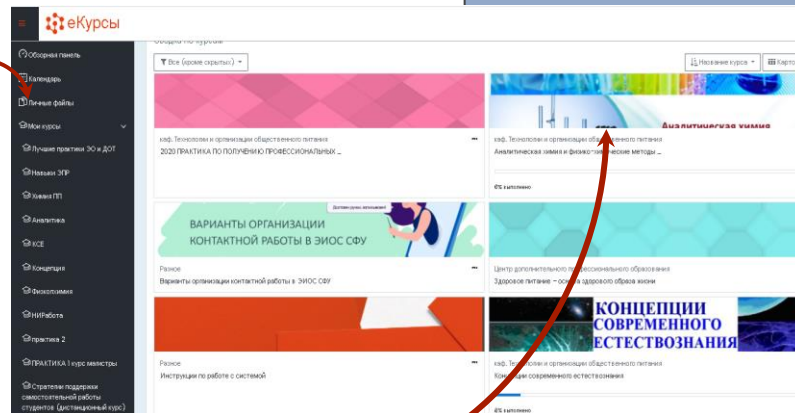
eКурсы

Обзорная панель
Календарь
Личные файлы
Мои курсы
Лучшие практики ЭО и ДОТ
Навыки ЭПР
Химия ПП
Аналитика
КСЕ
Концепция
Физколлоидная
НИРабота
практика 2
ПРАКТИКА 1 курс магистры
Стратегии поддержки самостоятельной работы студентов (дистанционный курс)

Сводка по курсам

Все (кроме скрытых)

Название курса
Карточки

каф. Технологии и организации общественного питания
2020 ПРАКТИКА ПО ПОЛУЧЕНИЮ ПРОФЕССИОНАЛЬНЫХ ...

Аналитическая химия
каф. Технологии и организации общественного питания
Аналитическая химия и физико-химические методы ...
0% выполнено

ВАРИАНТЫ ОРГАНИЗАЦИИ КОНТАКТНОЙ РАБОТЫ В ЭИОС СФУ
Разное
Варианты организации контактной работы в ЭИОС СФУ

Центр дополнительного профессионального образования
Здоровое питание – основа здорового образа жизни

Разное
Инструкции по работе с системой

КОНЦЕПЦИИ СОВРЕМЕННОГО ЕСТЕСТВОЗНАНИЯ
каф. Технологии и организации общественного питания
Концепции современного естествознания
0% выполнено